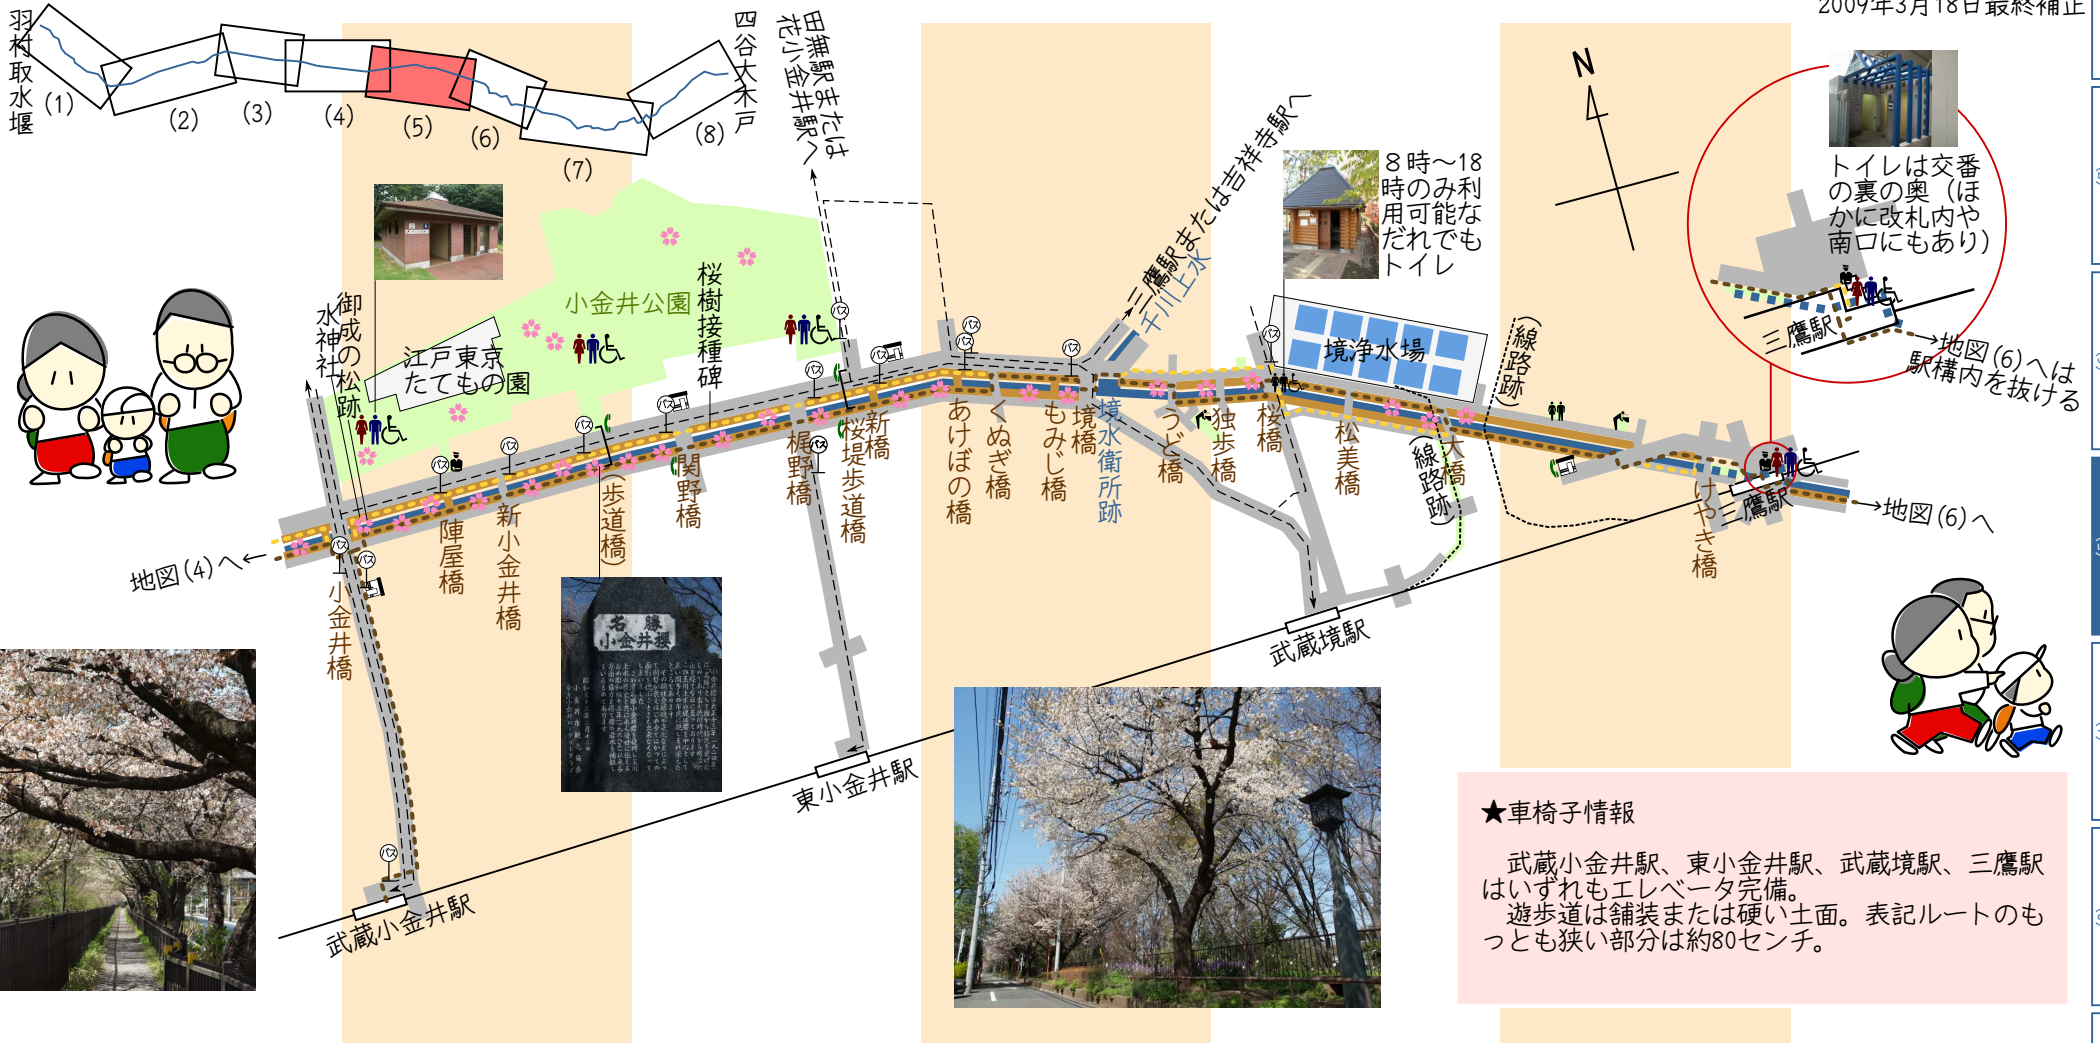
2009年3月18日最終補正

羽村取水堰
(1)
(2)
(3)
(4)
(5)
(6)
(7)
(8)
四谷大木戸

田無駅または花小金井駅へ

三鷹駅または吉祥寺駅へ

玉川上水

N

8時～18時のみ利用可能なだれでもトイレ

トイレは交番の裏の奥（ほかに改札内や南口にもあり）

三鷹駅

地図(6)へは駅構内を抜ける

小金井公園

江戸東京たてもの園

桜樹接種碑

御成の松跡

水神社

境浄水場

（線路跡）

地図(4)へ

小金井橋

陣屋橋

新小金井橋

（歩道橋）

関野橋

梶野橋

桜堤歩道橋

新橋

あけぼの橋

くぬぎ橋

もみじ橋

境橋

境水衛所跡

うど橋

独歩橋

桜橋

松美橋

（線路跡）

三鷹駅

けやき橋

地図(6)へ

大橋

武蔵境駅

東小金井駅

武蔵小金井駅

名勝 小金井櫻

★車椅子情報

武蔵小金井駅、東小金井駅、武蔵境駅、三鷹駅はいずれもエレベータ完備。
遊歩道は舗装または硬い土面。表記ルートのもっとも狭い部分は約80センチ。